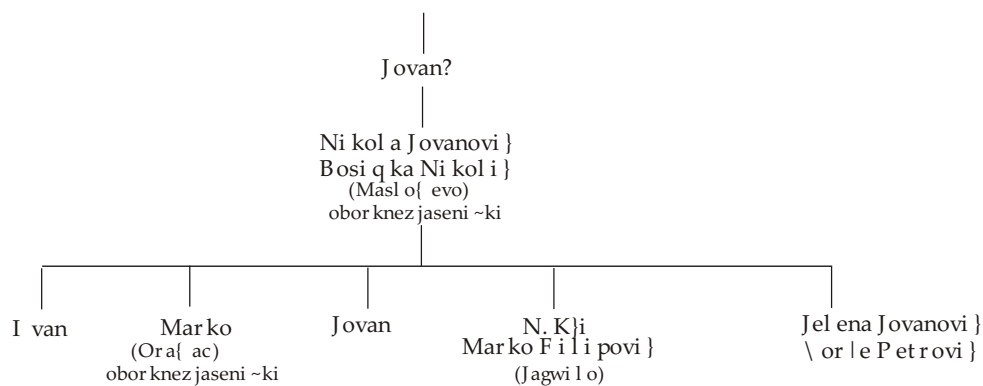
J ovan?

Ni kol a J ovanovi }
B osi q ka Ni kol i }
(Masl o{ evo)
obor knez jaseni ~ki

I van

Mar ko
(Or a{ ac)
obor knez jaseni ~ki

J ovan

N. K}i
Mar ko F i l i povi }
(J agwi l o)

J el ena J ovanovi }
\ or | e P et r ovi }